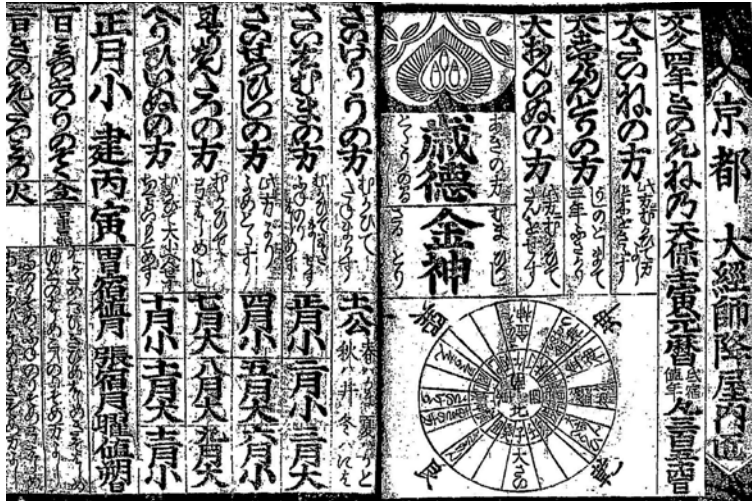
京都 大經師降屋内匠

文久四年きのえね乃天保壬寅元暦 凡 三百五十四日

大さいの方

大しやうくんの方

大おんしんの方

歳德 金神

さいけうの方

わうはんの方

ひやうひの方

さいせつの方

あへいぬの方

土公 春 かまど 夏 かど 秋 井 冬 にわ

正月小 建丙寅

二月大

三月小

四月小

五月大

六月小

七月大

八月大

九月大

十月小

十一月大

十二月小

一日 きのとのうしのうち

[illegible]